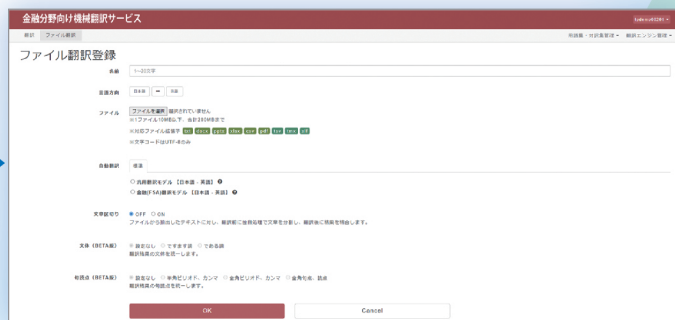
金融分野向け機械翻訳サービス

takeuchi381 ▾

翻訳　ファイル翻訳

利用者・対訳集管理 ▾　翻訳エンジン管理 ▾

ファイル翻訳登録

名称　1〜80文字

言語方向　日本語　↔　英語

ファイル　ファイルを選択　選択されていません
※1ファイル10MB以下、合計200MBまで
※対応ファイル拡張子 txt docx pptx xlsx csv pdf tsv tmx xlf
※文字コードはUTF-8のみ

自動翻訳　標準

○ 汎用翻訳モデル【日本語・英語】
○ 金融(FSA)翻訳モデル【日本語・英語】

文章区切り　● OFF　○ ON
ファイルから抽出したテキストに対し、翻訳前に独自処理で文章を分割し、翻訳後に結果を結合します。

文体（BETA版）　● 設定なし　○ ですます調　○ である調
翻訳結果の文体を統一します。

句読点（BETA版）　● 設定なし　○ 半角ピリオド、カンマ　○ 全角ピリオド、カンマ　○ 全角句点、読点
翻訳結果の句読点を統一します。

OK　Cancel